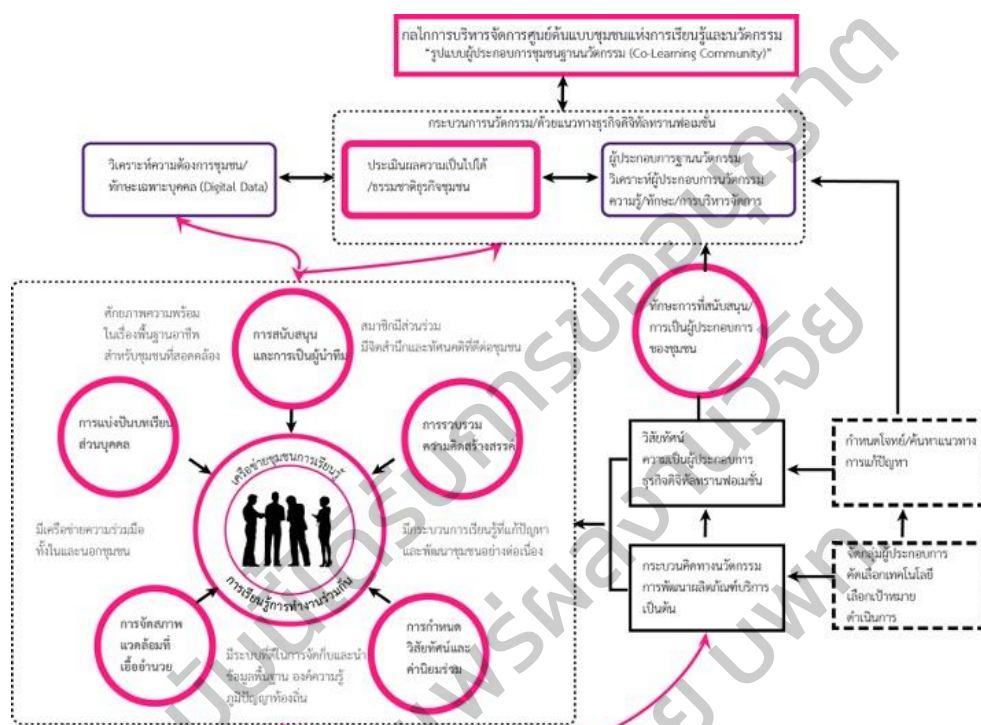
กลไกการบริหารจัดการศูนย์ต้นแบบชุมชนแห่งการเรียนรู้และนวัตกรรม
"รูปแบบผู้ประกอบการชุมชนฐานนวัตกรรม (Co-Learning Community)"

กระบวนการนวัตกรรม/ด้วยแนวทางธุรกิจดิจิทัลทรานฟอเมชั่น

วิเคราะห์ความต้องการชุมชน/ทักษะเฉพาะบุคคล (Digital Data)

ประเมินผลความเป็นไปได้/ธรรมชาติธุรกิจชุมชน

ผู้ประกอบการฐานนวัตกรรม
วิเคราะห์ผู้ประกอบการนวัตกรรม
ความรู้/ทักษะ/การบริหารจัดการ

ศักยภาพความพร้อมในเรื่องพื้นฐานอาชีพสำหรับชุมชนที่สอดคล้อง

การสนับสนุนและการเป็นผู้นำทีม

สมาชิกมีส่วนร่วม มีจิตสำนึกและทัศนคติที่ดีต่อชุมชน

ทักษะการที่สนับสนุน/การเป็นผู้ประกอบการของชุมชน

การแบ่งปันบทเรียนส่วนบุคคล

การรวบรวมความคิดสร้างสรรค์

เครือข่ายชุมชนการเรียนรู้

การเรียนรู้การทำงานร่วมกัน

มีเครือข่ายความร่วมมือทั้งในและนอกชุมชน

มีกระบวนการเรียนรู้ที่แก้ปัญหาและพัฒนาชุมชนอย่างต่อเนื่อง

วิสัยทัศน์ความเป็นผู้ประกอบการธุรกิจดิจิทัลทรานฟอเมชั่น

กำหนดโจทย์/ค้นหาแนวทางการแก้ปัญหา

การจัดสภาพแวดล้อมที่เอื้ออำนวย

มีระบบที่ใช้ในการจัดเก็บและนำข้อมูลพื้นฐาน องค์ความรู้ ภูมิปัญญาท้องถิ่น

การกำหนดวิสัยทัศน์และค่านิยมร่วม

กระบวนคิดทางนวัตกรรม การพัฒนาผลิตภัณฑ์บริการ เป็นต้น

จัดกลุ่มผู้ประกอบการ คัดเลือกเทคโนโลยี เลือกเป้าหมาย ดำเนินการ